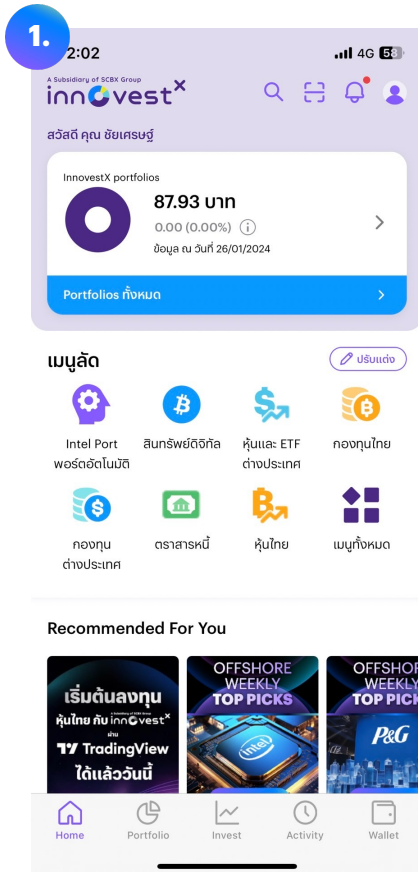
1.

2:02

4G 58

A Subsidiary of SCBX Group
innovest$^X$

สวัสดี คุณ ชัยเศรษฐ์

InnovestX portfolios
87.93 บาท
0.00 (0.00%)
ข้อมูล ณ วันที่ 26/01/2024

Portfolios ทั้งหมด

เมนูลัด
ปรับแต่ง

Intel Port พอร์ตอัตโนมัติ
สินทรัพย์ดิจิทัล
หุ้นและ ETF ต่างประเทศ
กองทุนไทย
กองทุน ต่างประเทศ
ตราสารหนี้
หุ้นไทย
เมนูทั้งหมด

Recommended For You

เริ่มต้นลงทุน หุ้นไทย กับ innovest$^X$ ผ่าน TradingView ได้แล้ววันนี้

OFFSHORE WEEKLY TOP PICKS
intel

OFFSHOR WEEKLY TOP PICK
P&G

Home
Portfolio
Invest
Activity
Wallet